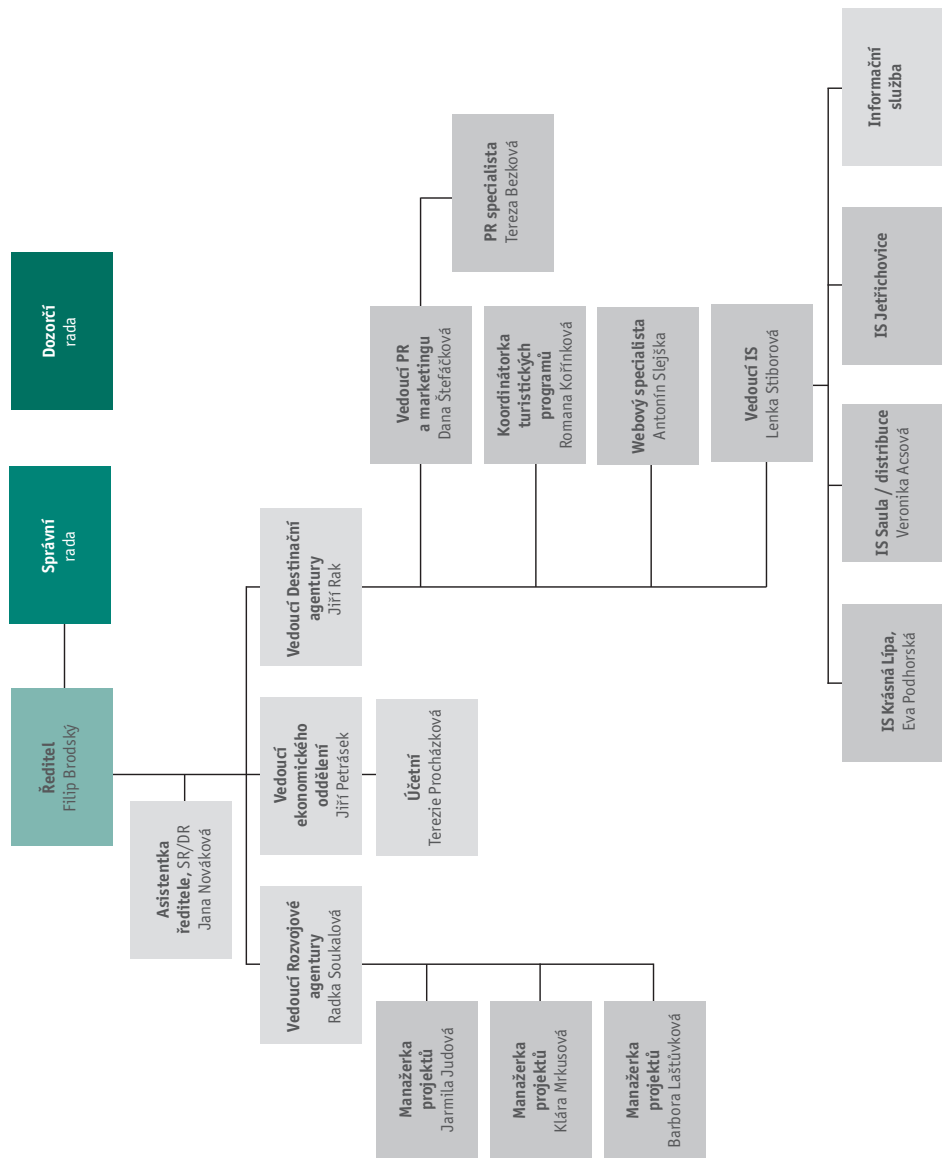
Dozorčí
rada

Správní
rada

Ředitel
Filip Brodský

Asistentka ředitele, SR/DR
Jana Nováková

Vedoucí Rozvojové agentury
Radka Soukalová

Manažerka projektů
Jarmila Judová

Manažerka projektů
Klára Mrkusová

Manažerka projektů
Barbora Laštůvková

Vedoucí ekonomického oddělení
Jiří Petrásek

Účetní
Terezie Procházková

Vedoucí Destinační agentury
Jiří Rak

Vedoucí PR a marketingu
Dana Štefáčková

PR specialista
Tereza Bezková

Koordinátorka turistických programů
Romana Kořínková

Webový specialista
Antonín Slejška

Vedoucí IS
Lenka Stiborová

Informační služba

IS Jetřichovice

IS Saula / distribuce
Veronika Acsová

IS Krásná Lípa,
Eva Podhorská